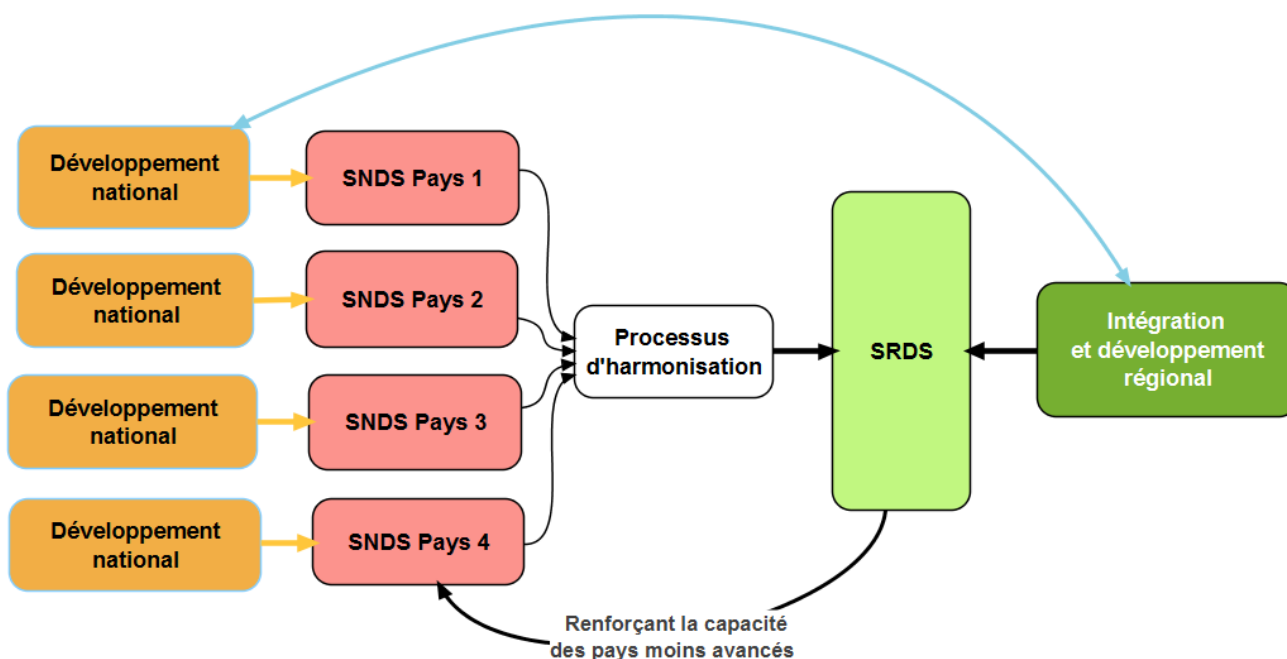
Développement national

SNDS Pays 1

Développement national

SNDS Pays 2

Développement national

SNDS Pays 3

Développement national

SNDS Pays 4

Processus d'harmonisation

SRDS

Intégration et développement régional

Renforçant la capacité des pays moins avancés